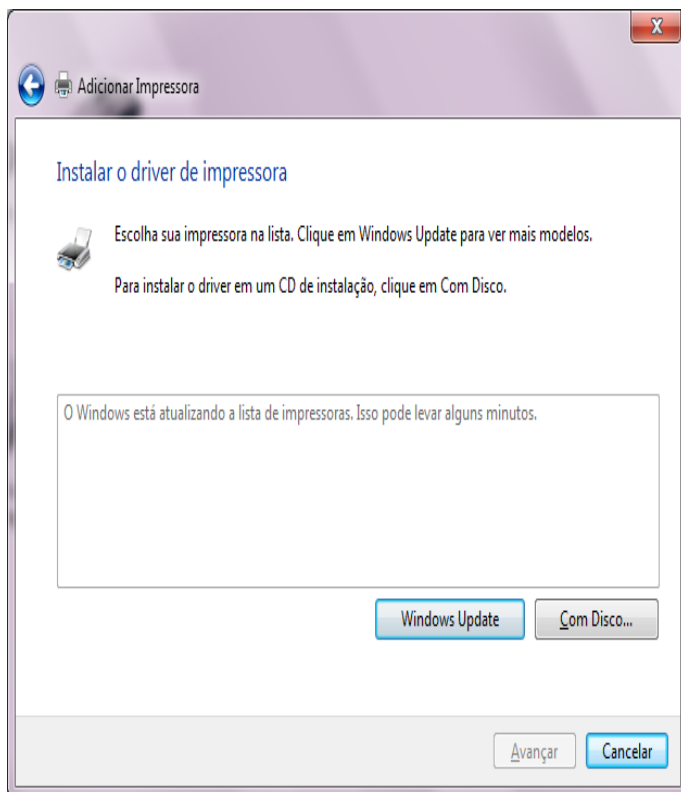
X

Adicionar Impressora

Instalar o driver de impressora

Escolha sua impressora na lista. Clique em Windows Update para ver mais modelos.

Para instalar o driver em um CD de instalação, clique em Com Disco.

O Windows está atualizando a lista de impressoras. Isso pode levar alguns minutos.

Windows Update

Com Disco...

Avançar

Cancelar